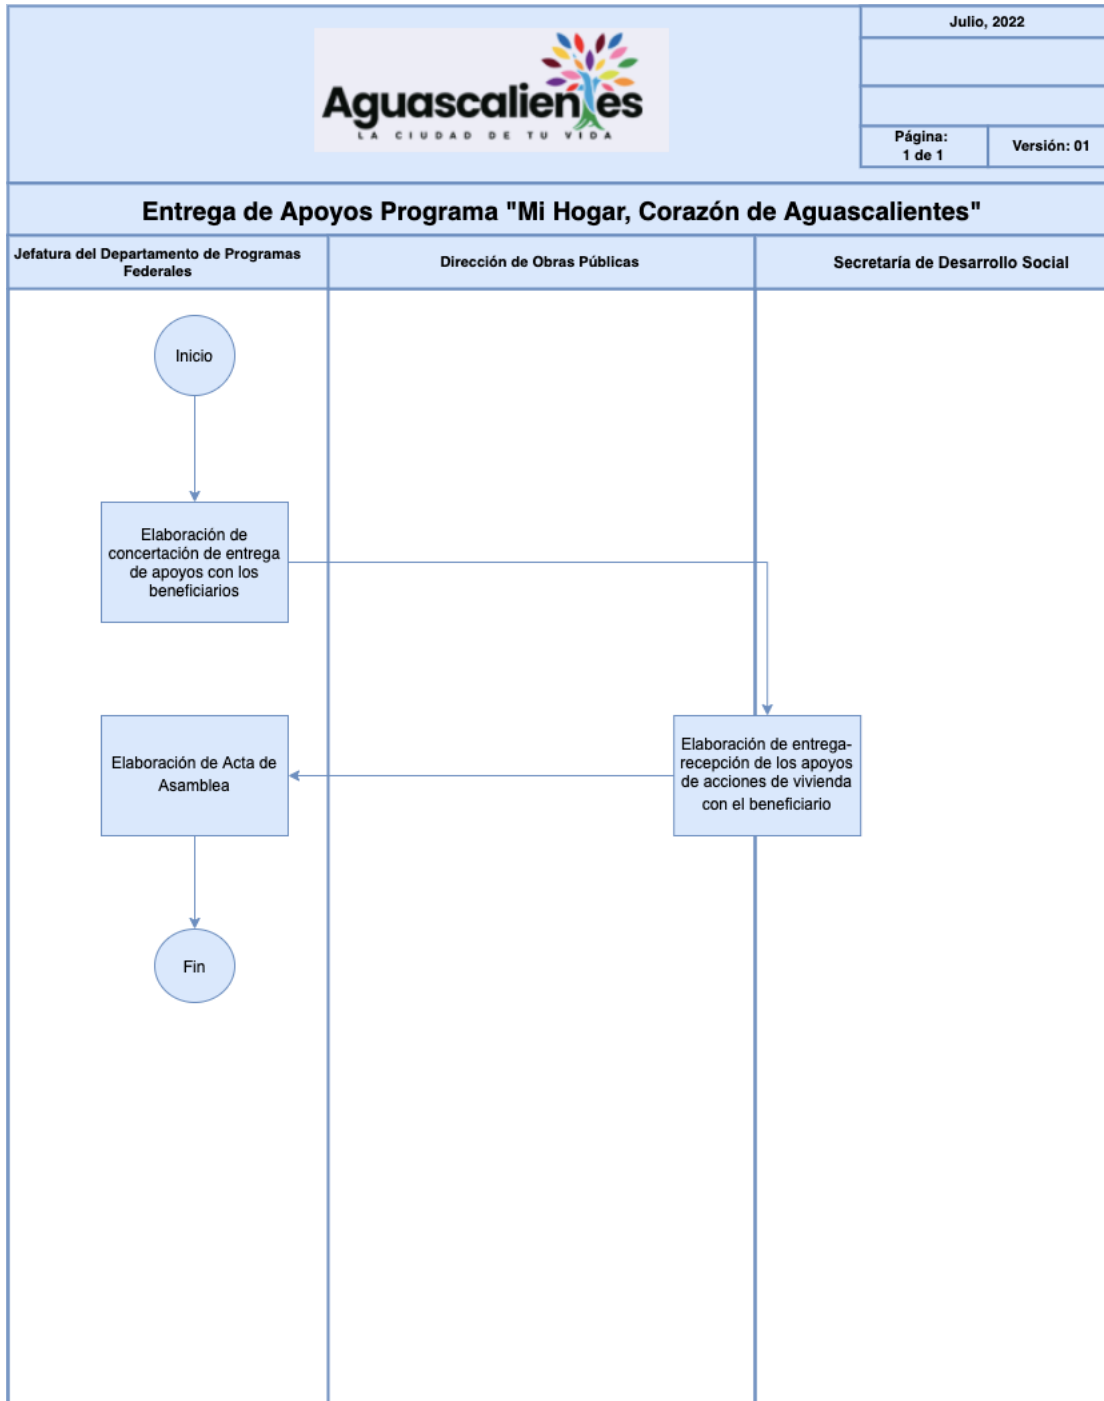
Aguascalientes
LA CIUDAD DE TU VIDA

| Julio, 2022 | |
|---|---|
| | |
| | |
| Página: 1 de 1 | Versión: 01 |

Entrega de Apoyos Programa "Mi Hogar, Corazón de Aguascalientes"

| Jefatura del Departamento de Programas Federales | Dirección de Obras Públicas | Secretaría de Desarrollo Social |
|---|---|---|

Inicio

Elaboración de concertación de entrega de apoyos con los beneficiarios

Elaboración de entrega-recepción de los apoyos de acciones de vivienda con el beneficiario

Elaboración de Acta de Asamblea

Fin